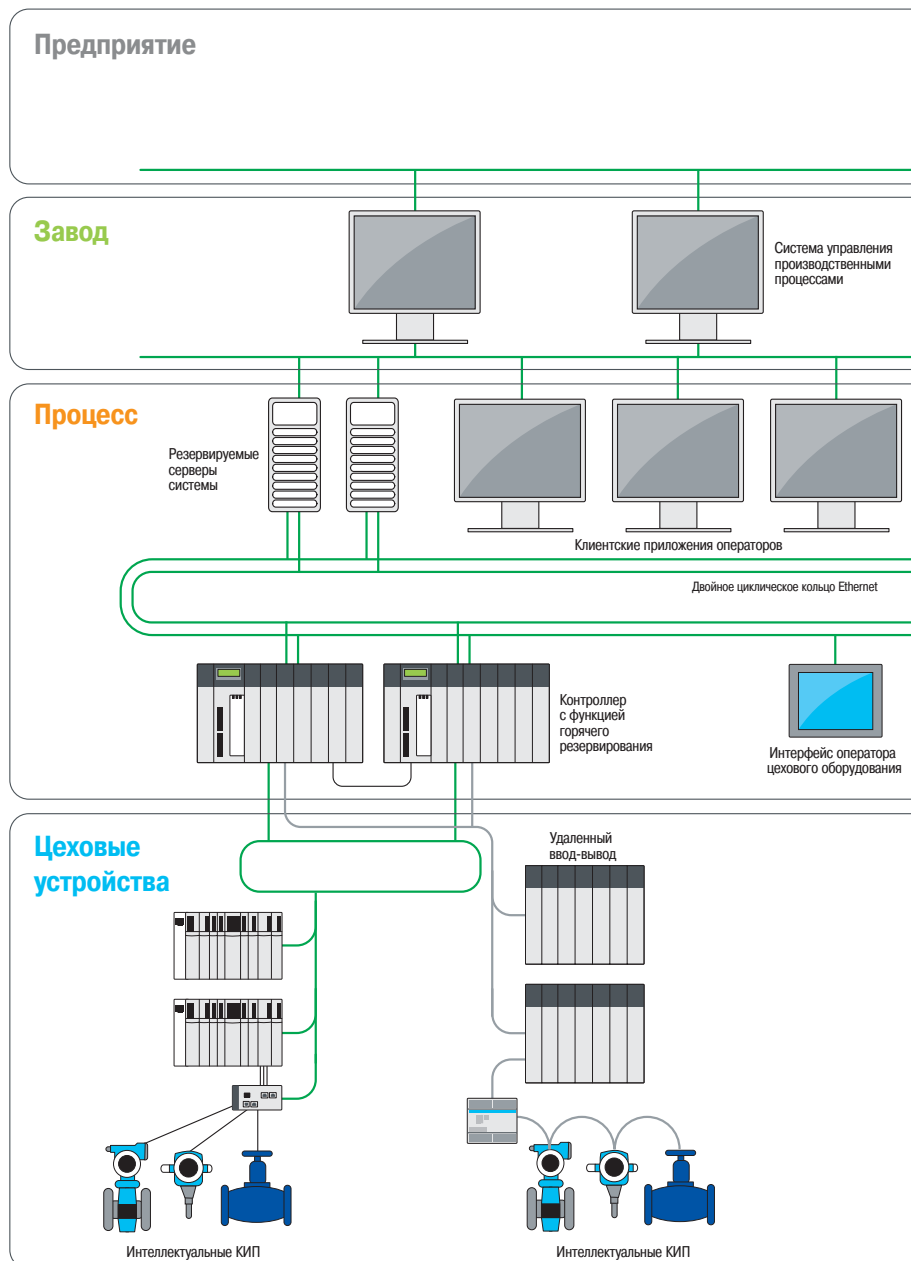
Предприятие

Завод

Система управления производственными процессами

Процесс

Резервируемые серверы системы

Клиентские приложения операторов

Двойное циклическое кольцо Ethernet

Контроллер с функцией горячего резервирования

Интерфейс оператора цехового оборудования

Цеховые устройства

Удаленный ввод-вывод

Интеллектуальные КИП

Интеллектуальные КИП